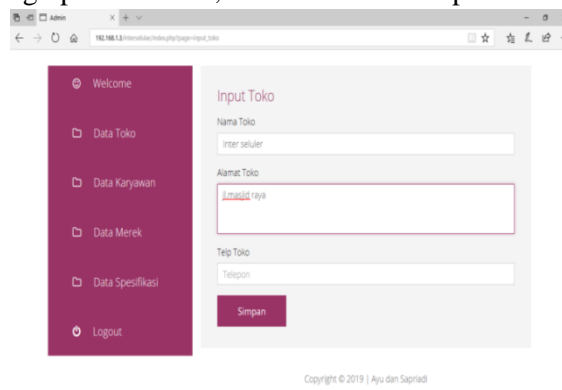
Admin

192.168.1.3/interseluler/index.php?page=input_toko

Welcome

Data Toko

Data Karyawan

Data Merek

Data Spesifikasi

Logout

Input Toko

Nama Toko

Inter seluler

Alamat Toko

Jl.masjid raya

Telp Toko

Telepon

Simpan

Copyright © 2019 | Ayu dan Sapriadi